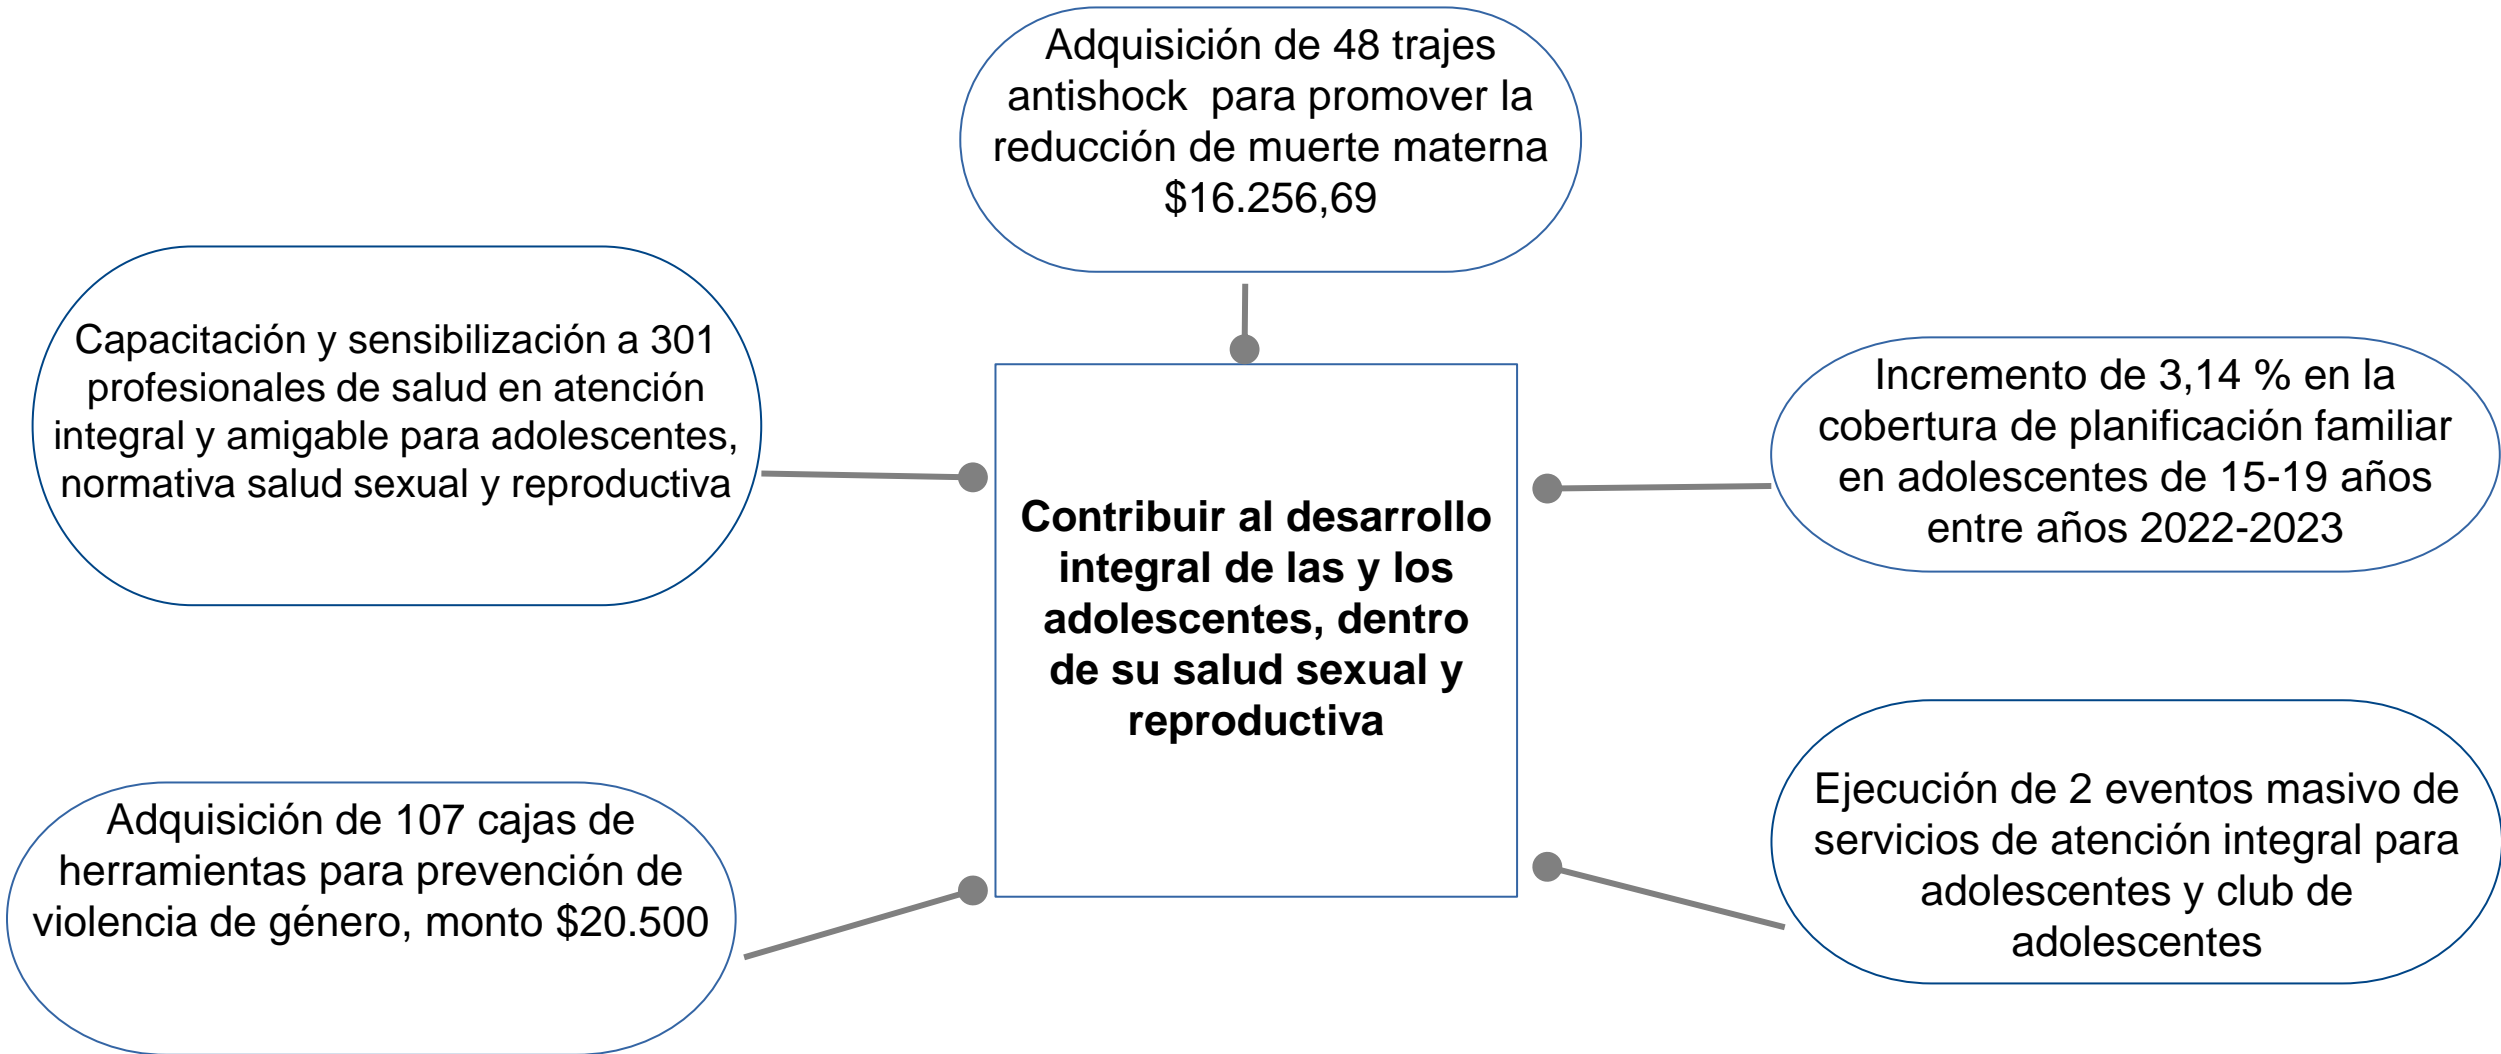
Adquisición de 48 trajes antishock para promover la reducción de muerte materna $16.256,69

Capacitación y sensibilización a 301 profesionales de salud en atención integral y amigable para adolescentes, normativa salud sexual y reproductiva

Contribuir al desarrollo integral de las y los adolescentes, dentro de su salud sexual y reproductiva

Incremento de 3,14 % en la cobertura de planificación familiar en adolescentes de 15-19 años entre años 2022-2023

Adquisición de 107 cajas de herramientas para prevención de violencia de género, monto $20.500

Ejecución de 2 eventos masivo de servicios de atención integral para adolescentes y club de adolescentes